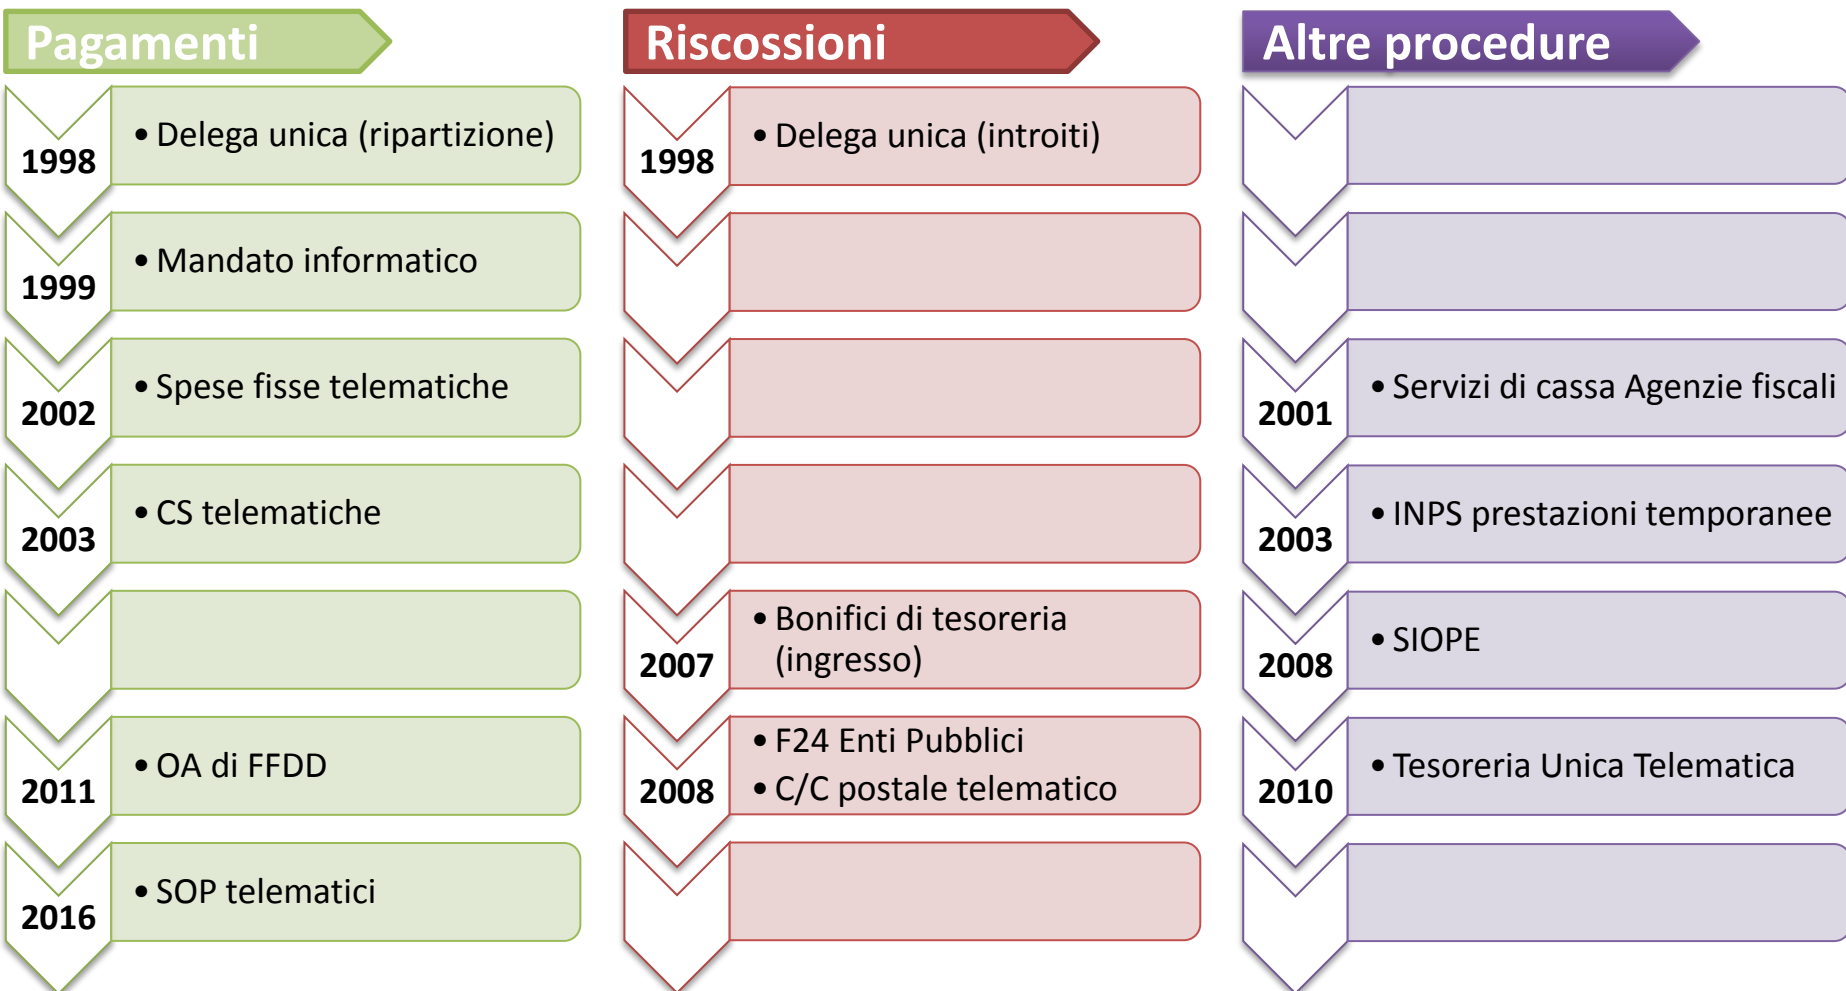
Pagamenti

1998
• Delega unica (ripartizione)

1999
• Mandato informatico

2002
• Spese fisse telematiche

2003
• CS telematiche

2011
• OA di FFDD

2016
• SOP telematici

Riscossioni

1998
• Delega unica (introiti)

2007
• Bonifici di tesoreria (ingresso)

2008
• F24 Enti Pubblici
• C/C postale telematico

Altre procedure

2001
• Servizi di cassa Agenzie fiscali

2003
• INPS prestazioni temporanee

2008
• SIOPE

2010
• Tesoreria Unica Telematica